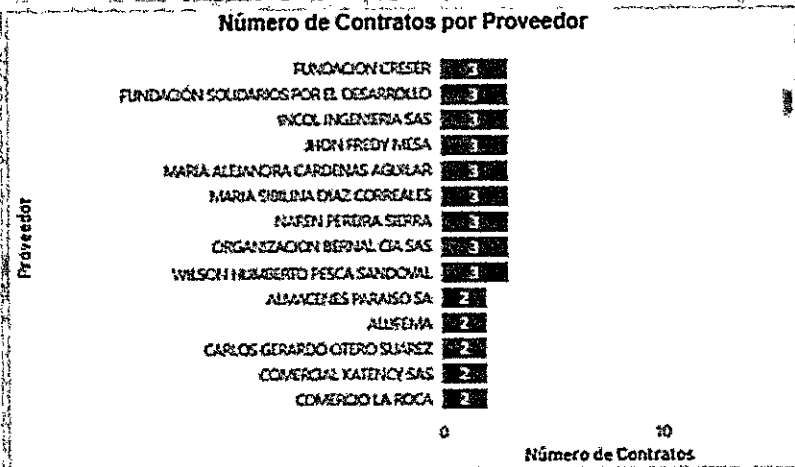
Número de Contratos por Proveedor

Proveedor

FUNDACION CRESER 3
FUNDACIÓN SOLIDARIOS POR EL DESARROLLO 3
INCOL INGENIERIA SAS 3
JHON FREDY MESA 3
MARIA ALEJANDRA CARDENAS AGUILAR 3
MARIA SIBILINA DIAZ CORREALES 3
NAREN PEREIRA SIERRA 3
ORGANIZACION BERNAL CIA SAS 3
WILSON HUMBERTO PESCA SANDOVAL 3
ALMACENES PARAISO SA 2
ALLFEMA 2
CARLOS GERARDO OTERO SUAREZ 2
COMERCIAL KATENCY SAS 2
COMERCIO LA ROCA 2

0
10
Número de Contratos